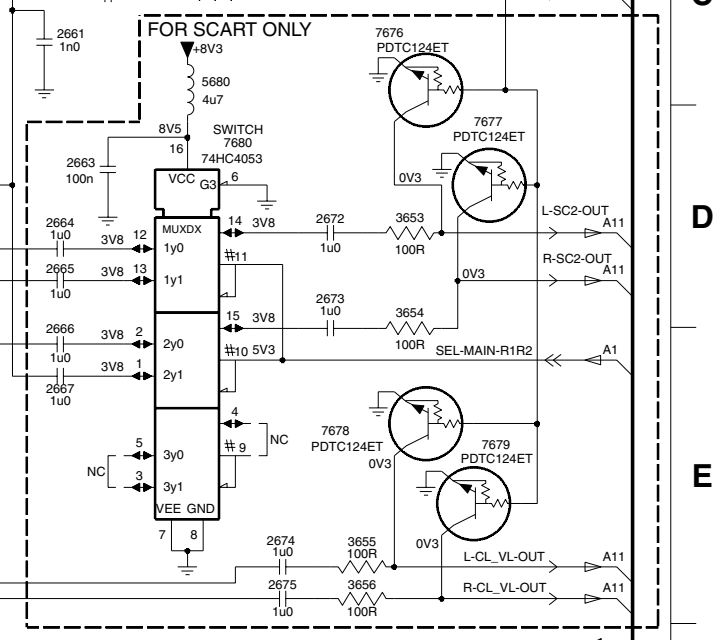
C

2661
1n0

FOR SCART ONLY
+8V3
5680
4u7

8V5
SWITCH
7680
74HC4053
16

2663
100n

VCC G3 6

7676
PDTC124ET

7677
PDTC124ET

0V3

D

2664
1u0
3V8 12
MUXDX
1y0
14 3V8
2672
1u0
3653
100R
L-SC2-OUT
A11

2665
1u0
3V8 13
1y1
#11
0V3
R-SC2-OUT
A11

2673
1u0
15 3V8
3654
100R

2666
1u0
3V8 2
2y0
#10 5V3
SEL-MAIN-R1R2
A1

2667
1u0
3V8 1
2y1

4
7678
PDTC124ET
0V3

7679
PDTC124ET

E

5
NC
3y0
# 9
NC
3
3y1

VEE GND
7 8

2674
1u0
3655
100R
0V3
L-CL_VL-OUT
A11

2675
1u0
3656
100R
R-CL_VL-OUT
A11